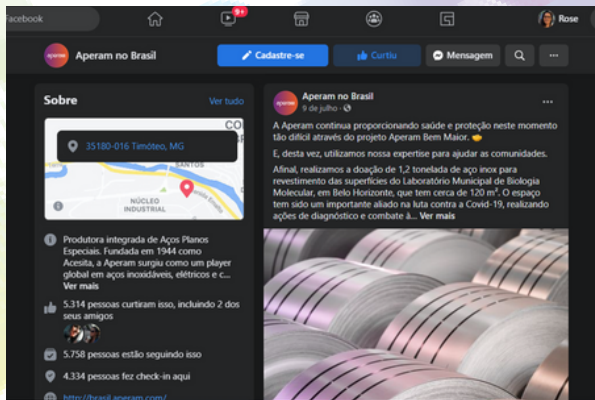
Facebook

9+

Rose

Aperam no Brasil

Cadastre-se

Curtiu

Mensagem

Sobre

Ver tudo

35180-016 Timóteo, MG

SANTOS

NÚCLEO INDUSTRIAL

Produtora integrada de Aços Planos Especiais. Fundada em 1944 como Acesita, a Aperam surgiu como um player global em aços inoxidáveis, elétricos e c...
Ver mais

5.314 pessoas curtiram isso, incluindo 2 dos seus amigos

5.758 pessoas estão seguindo isso

4.334 pessoas fez check-in aqui

http://brasil.aperam.com/

Aperam no Brasil
9 de julho ·

A Aperam continua proporcionando saúde e proteção neste momento tão difícil através do projeto Aperam Bem Maior.

E, desta vez, utilizamos nossa expertise para ajudar as comunidades.

Afinal, realizamos a doação de 1,2 tonelada de aço inox para revestimento das superfícies do Laboratório Municipal de Biologia Molecular, em Belo Horizonte, que tem cerca de 120 m². O espaço tem sido um importante aliado na luta contra a Covid-19, realizando ações de diagnóstico e combate à... Ver mais